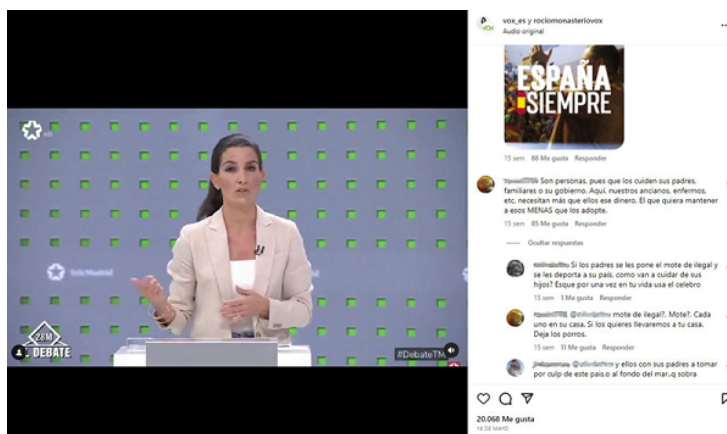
HD

TeleMadrid

28M DEBATE

#DebateTM

vox_es y rociomonasteriovox
Audio original

ESPAÑA SIEMPRE

15 sem 88 Me gusta Responder

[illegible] Son personas, pues que los cuiden sus padres, familiares o su gobierno. Aquí, nuestros ancianos, enfermos, etc. necesitan más que ellos ese dinero. El que quiera mantener a esos MENAS que los adopte.

15 sem 85 Me gusta Responder

Ocultar respuestas

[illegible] Si los padres se les pone el mote de ilegal y se les deporta a su país. como van a cuidar de sus hijos? Esque por una vez en tu vida usa el celebro

15 sem 1 Me gusta Responder

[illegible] @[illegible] mote de ilegal?. Mote?. Cada uno en su casa. Si los quieres llevaremos a tu casa. Deja los porros.

15 sem 11 Me gusta Responder

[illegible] @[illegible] y ellos con sus padres a tomar por culp de este pais.o al fondo del mar..q sobra

20.068 Me gusta
16 DE MAYO